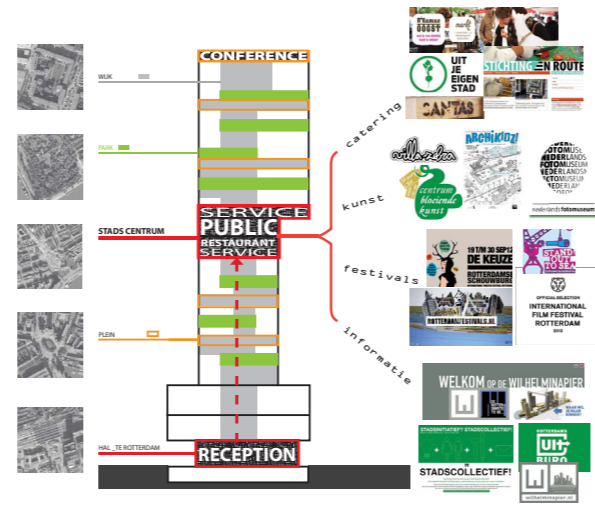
CONFERENCE

WIJK

PARK

STADS CENTRUM

SERVICE
PUBLIC
RESTAURANT
SERVICE

PLEIN

HAL_TE ROTTERDAM

RECEPTION

catering

kunst

festivals

informatie

UIT JE EIGEN STAD

STICHTING EN ROUTE

CANTAS

villa zebra

centrum beeldende kunst

ARCHIKIDZ!

NEDERLANDS FOTOMUSEUM

nederlands fotomuseum

DE KEUZE

ROTTERDAMSE SCHOUWBURG

ROTTERDAMFESTIVALS.NL

OFFICIAL SELECTION
INTERNATIONAL FILM FESTIVAL ROTTERDAM

WELKOM OP DE WILHELMINAPIER

STADSINITIATIEF STADSCOLLECTIEF

STADSCOLLECTIEF!

ROTTERDAM UIT BURO

wilhelminapier.nl